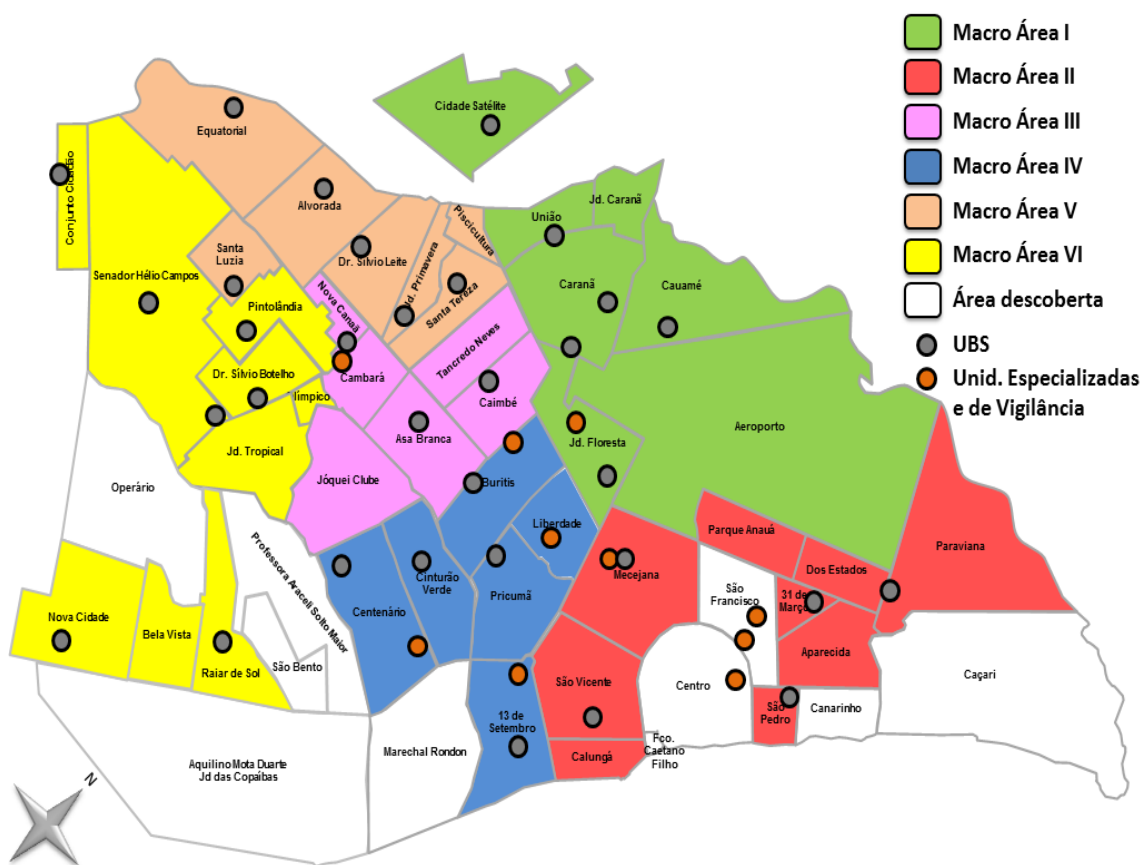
Macro Área I
Macro Área II
Macro Área III
Macro Área IV
Macro Área V
Macro Área VI
Área descoberta
UBS
Unid. Especializadas e de Vigilância

Cidade Satélite
Equatorial
Conjunto Cidadão
Alvorada
Piscicultura
Jd. Caranã
União
Santa Luzia
Dr. Silvio Leite
Jd. Primavera
Senador Hélio Campos
Caranã
Cauamé
Santa Tereza
Nova Canaã
Pintolândia
Tancredo Neves
Cambará
Dr. Silvio Botelho
Olímpico
Caimbé
Asa Branca
Aeroporto
Jd. Floresta
Jd. Tropical
Buritis
Jóquei Clube
Operário
Liberdade
Parque Anauá
Professora Araceli Souto Maior
Cinturão Verde
Mecejana
Dos Estados
Paraviana
Centenário
Pricumã
São Francisco
31 de Março
Nova Cidade
Bela Vista
Aparecida
Raiar de Sol
São Bento
Caçari
São Vicente
Centro
Canarinho
São Pedro
13 de Setembro
Fco. Caetano Filho
Calungá
Marechal Rondon
Aquilino Mota Duarte Jd das Copaíbas
N